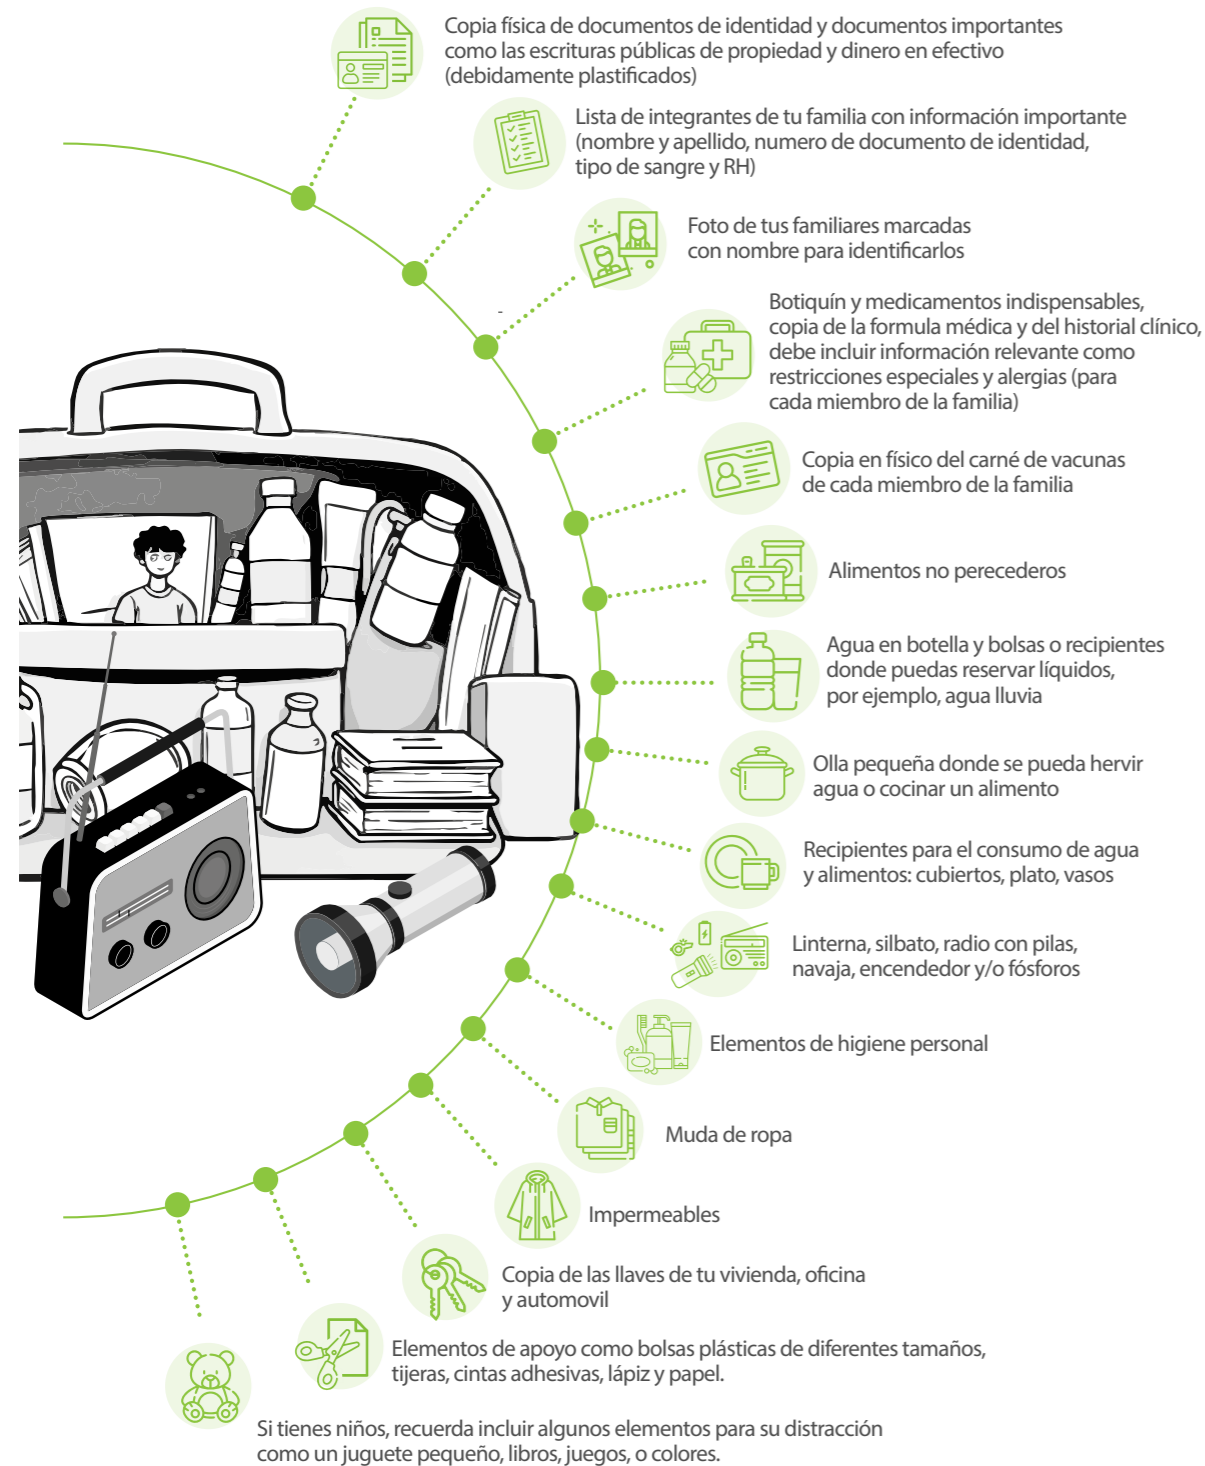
Copia física de documentos de identidad y documentos importantes como las escrituras públicas de propiedad y dinero en efectivo (debidamente plastificados)

Lista de integrantes de tu familia con información importante (nombre y apellido, numero de documento de identidad, tipo de sangre y RH)

Foto de tus familiares marcadas con nombre para identificarlos

Botiquín y medicamentos indispensables, copia de la formula médica y del historial clínico, debe incluir información relevante como restricciones especiales y alergias (para cada miembro de la familia)

Copia en físico del carné de vacunas de cada miembro de la familia

Alimentos no perecederos

Agua en botella y bolsas o recipientes donde puedas reservar líquidos, por ejemplo, agua lluvia

Olla pequeña donde se pueda hervir agua o cocinar un alimento

Recipientes para el consumo de agua y alimentos: cubiertos, plato, vasos

Linterna, silbato, radio con pilas, navaja, encendedor y/o fósforos

Elementos de higiene personal

Muda de ropa

Impermeables

Copia de las llaves de tu vivienda, oficina y automovil

Elementos de apoyo como bolsas plásticas de diferentes tamaños, tijeras, cintas adhesivas, lápiz y papel.

Si tienes niños, recuerda incluir algunos elementos para su distracción como un juguete pequeño, libros, juegos, o colores.